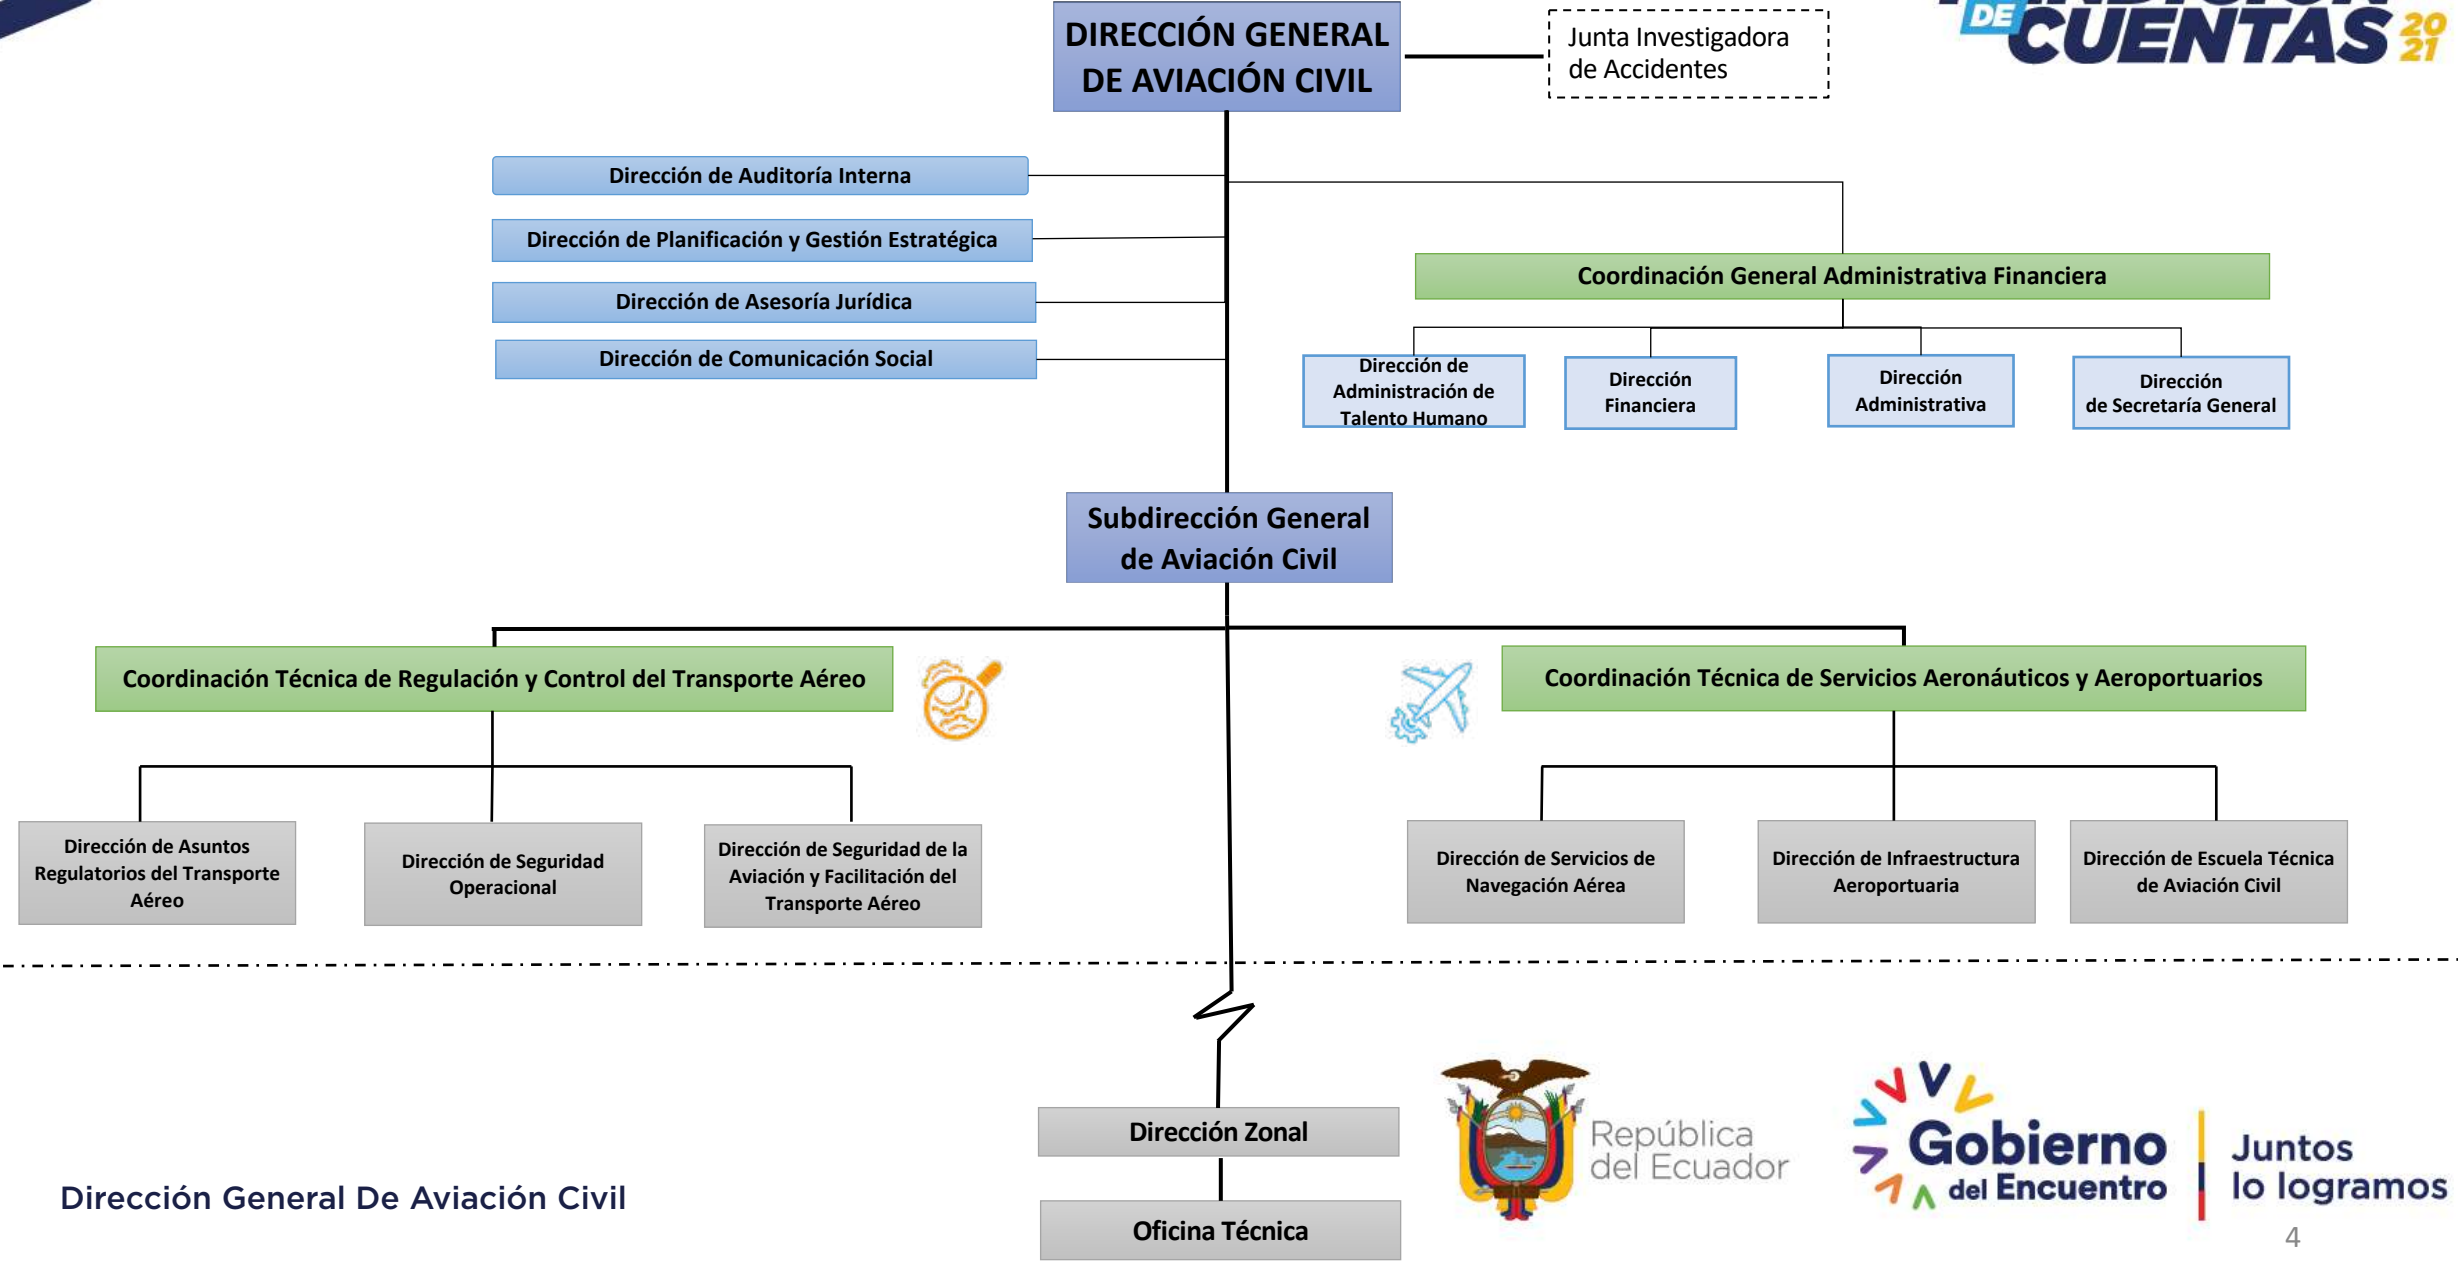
DIRECCIÓN GENERAL DE AVIACIÓN CIVIL

Junta Investigadora de Accidentes

DE CUENTAS 2021

Dirección de Auditoría Interna

Dirección de Planificación y Gestión Estratégica

Dirección de Asesoría Jurídica

Dirección de Comunicación Social

Coordinación General Administrativa Financiera

Dirección de Administración de Talento Humano

Dirección Financiera

Dirección Administrativa

Dirección de Secretaría General

Subdirección General de Aviación Civil

Coordinación Técnica de Regulación y Control del Transporte Aéreo

Coordinación Técnica de Servicios Aeronáuticos y Aeroportuarios

Dirección de Asuntos Regulatorios del Transporte Aéreo

Dirección de Seguridad Operacional

Dirección de Seguridad de la Aviación y Facilitación del Transporte Aéreo

Dirección de Servicios de Navegación Aérea

Dirección de Infraestructura Aeroportuaria

Dirección de Escuela Técnica de Aviación Civil

Dirección Zonal

Oficina Técnica

Dirección General De Aviación Civil

República del Ecuador

Gobierno del Encuentro

Juntos lo logramos

4